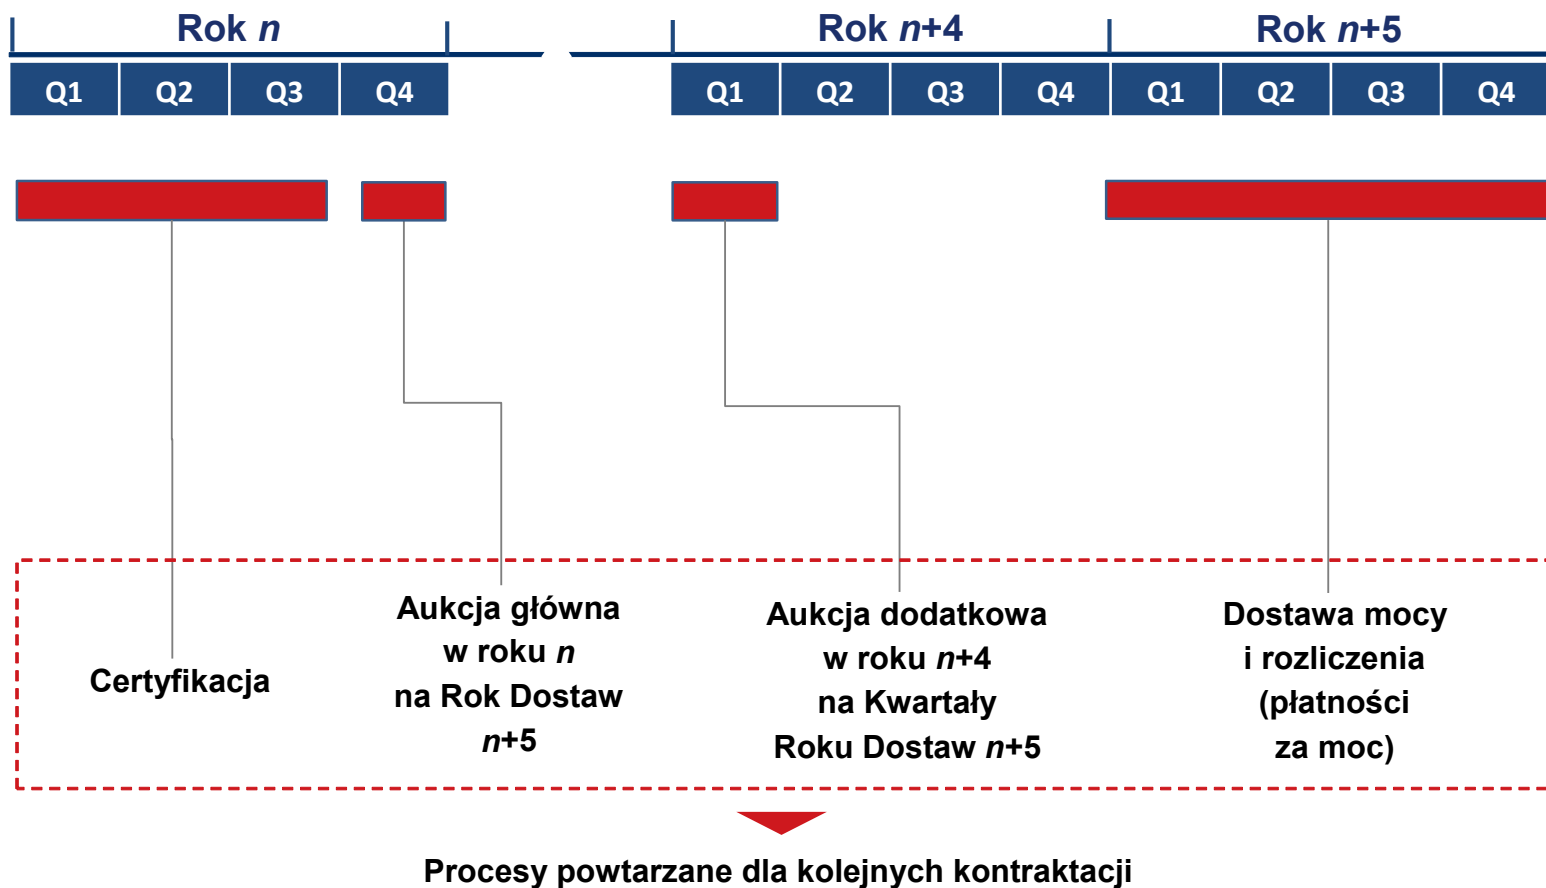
Rok $n$

Rok $n$+4

Rok $n$+5

| Q1 | Q2 | Q3 | Q4 |
|---|---|---|---|

| Q1 | Q2 | Q3 | Q4 | Q1 | Q2 | Q3 | Q4 |
|---|---|---|---|---|---|---|---|

Certyfikacja

Aukcja główna w roku $n$ na Rok Dostaw $n$+5

Aukcja dodatkowa w roku $n$+4 na Kwartały Roku Dostaw $n$+5

Dostawa mocy i rozliczenia (płatności za moc)

Procesy powtarzane dla kolejnych kontraktacji